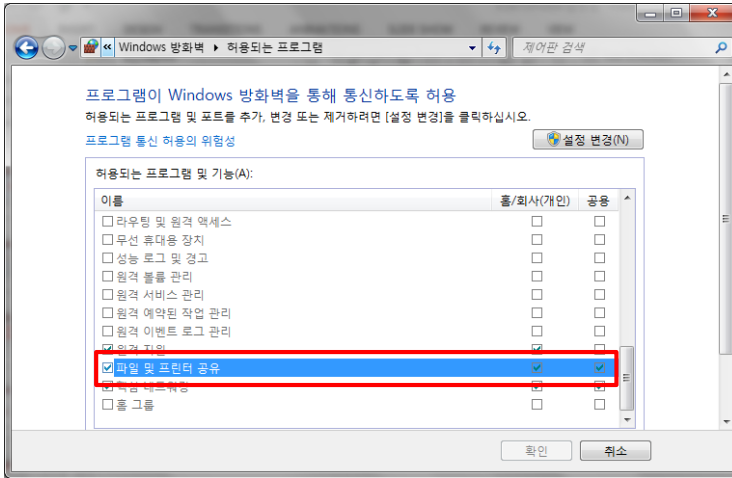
« Windows 방화벽 ▸ 허용되는 프로그램

제어판 검색

프로그램이 Windows 방화벽을 통해 통신하도록 허용

허용되는 프로그램 및 포트를 추가, 변경 또는 제거하려면 [설정 변경]을 클릭하십시오.

프로그램 통신 허용의 위험성

설정 변경(N)

허용되는 프로그램 및 기능(A):

| 이름 | 홈/회사(개인) | 공용 |
|---|---|---|
| ☐ 라우팅 및 원격 액세스 | ☐ | ☐ |
| ☐ 무선 휴대용 장치 | ☐ | ☐ |
| ☐ 성능 로그 및 경고 | ☐ | ☐ |
| ☐ 원격 볼륨 관리 | ☐ | ☐ |
| ☐ 원격 서비스 관리 | ☐ | ☐ |
| ☐ 원격 예약된 작업 관리 | ☐ | ☐ |
| ☐ 원격 이벤트 로그 관리 | ☐ | ☐ |
| ☑ 원격 지원 | ☑ | ☐ |
| ☑ 파일 및 프린터 공유 | ☑ | ☑ |
| ☑ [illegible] | ☐ | ☐ |
| ☐ 홈 그룹 | ☐ | ☐ |

확인

취소